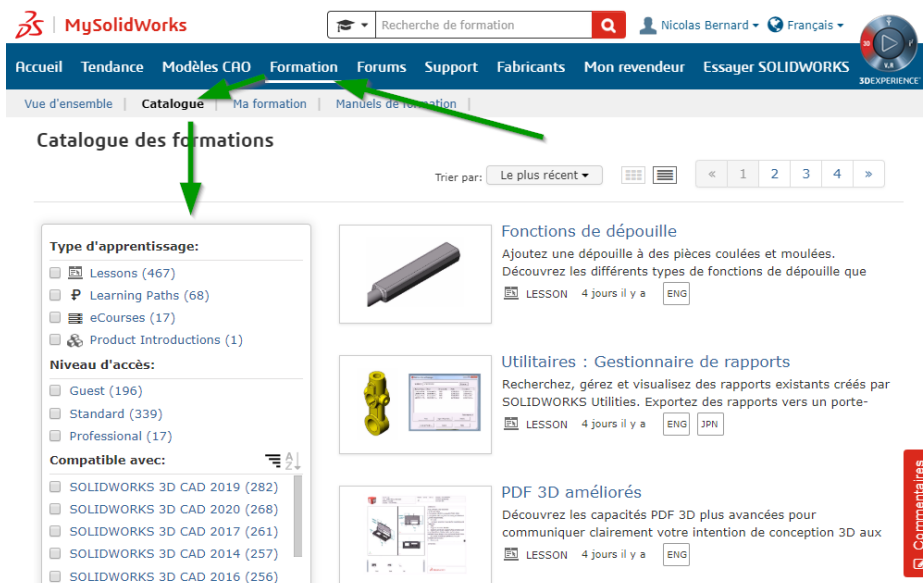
MySolidWorks

Recherche de formation

Nicolas Bernard ▾ Français ▾

3DEXPERIENCE

Accueil Tendance Modèles CAO Formation Forums Support Fabricants Mon revendeur Essayer SOLIDWORKS

Vue d'ensemble | Catalogue | Ma formation | Manuels de formation

Catalogue des formations

Trier par: Le plus récent ▾

« 1 2 3 4 »

Type d'apprentissage:

Lessons (467)

Learning Paths (68)

eCourses (17)

Product Introductions (1)

Niveau d'accès:

Guest (196)

Standard (339)

Professional (17)

Compatible avec:

SOLIDWORKS 3D CAD 2019 (282)

SOLIDWORKS 3D CAD 2020 (268)

SOLIDWORKS 3D CAD 2017 (261)

SOLIDWORKS 3D CAD 2014 (257)

SOLIDWORKS 3D CAD 2016 (256)

Fonctions de dépouille

Ajoutez une dépouille à des pièces coulées et moulées. Découvrez les différents types de fonctions de dépouille que

LESSON 4 jours il y a ENG

Utilitaires : Gestionnaire de rapports

Recherchez, gérez et visualisez des rapports existants créés par SOLIDWORKS Utilities. Exportez des rapports vers un porte-

LESSON 4 jours il y a ENG JPN

PDF 3D améliorés

Découvrez les capacités PDF 3D plus avancées pour communiquer clairement votre intention de conception 3D aux

LESSON 4 jours il y a ENG

Commentaires